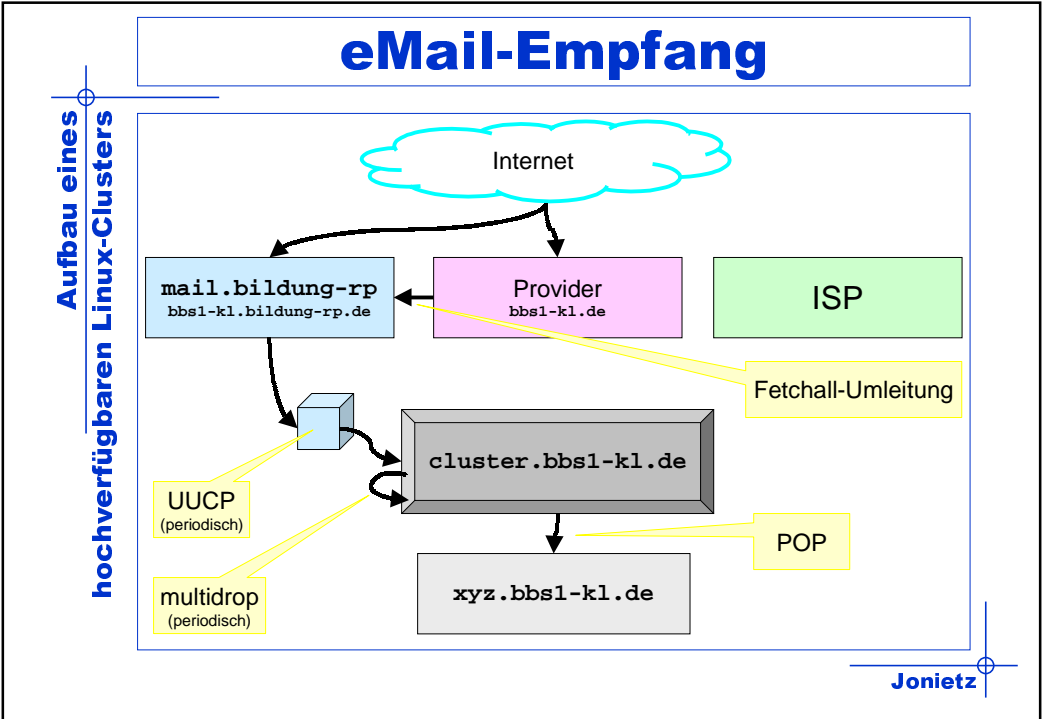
eMail-Empfang

Aufbau eines hochverfügbaren Linux-Clusters

Internet

mail.bildung-rp
bbs1-kl.bildung-rp.de

Provider
bbs1-kl.de

ISP

Fetchall-Umleitung

cluster.bbs1-kl.de

UUCP
(periodisch)

multidrop
(periodisch)

POP

xyz.bbs1-kl.de

Jonietz